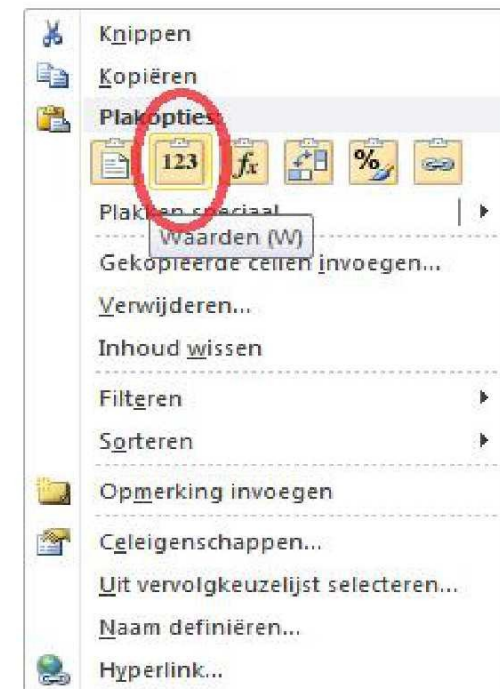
Knippen
Kopiëren
Plakopties:
123
$f_x$
%
Plakken speciaal
Waarden (W)
Gekopieerde cellen invoegen...
Verwijderen...
Inhoud wissen
Filteren
Sorteren
Opmerking invoegen
Celeigenschappen...
Uit vervolgkeuzelijst selecteren...
Naam definiëren...
Hyperlink...